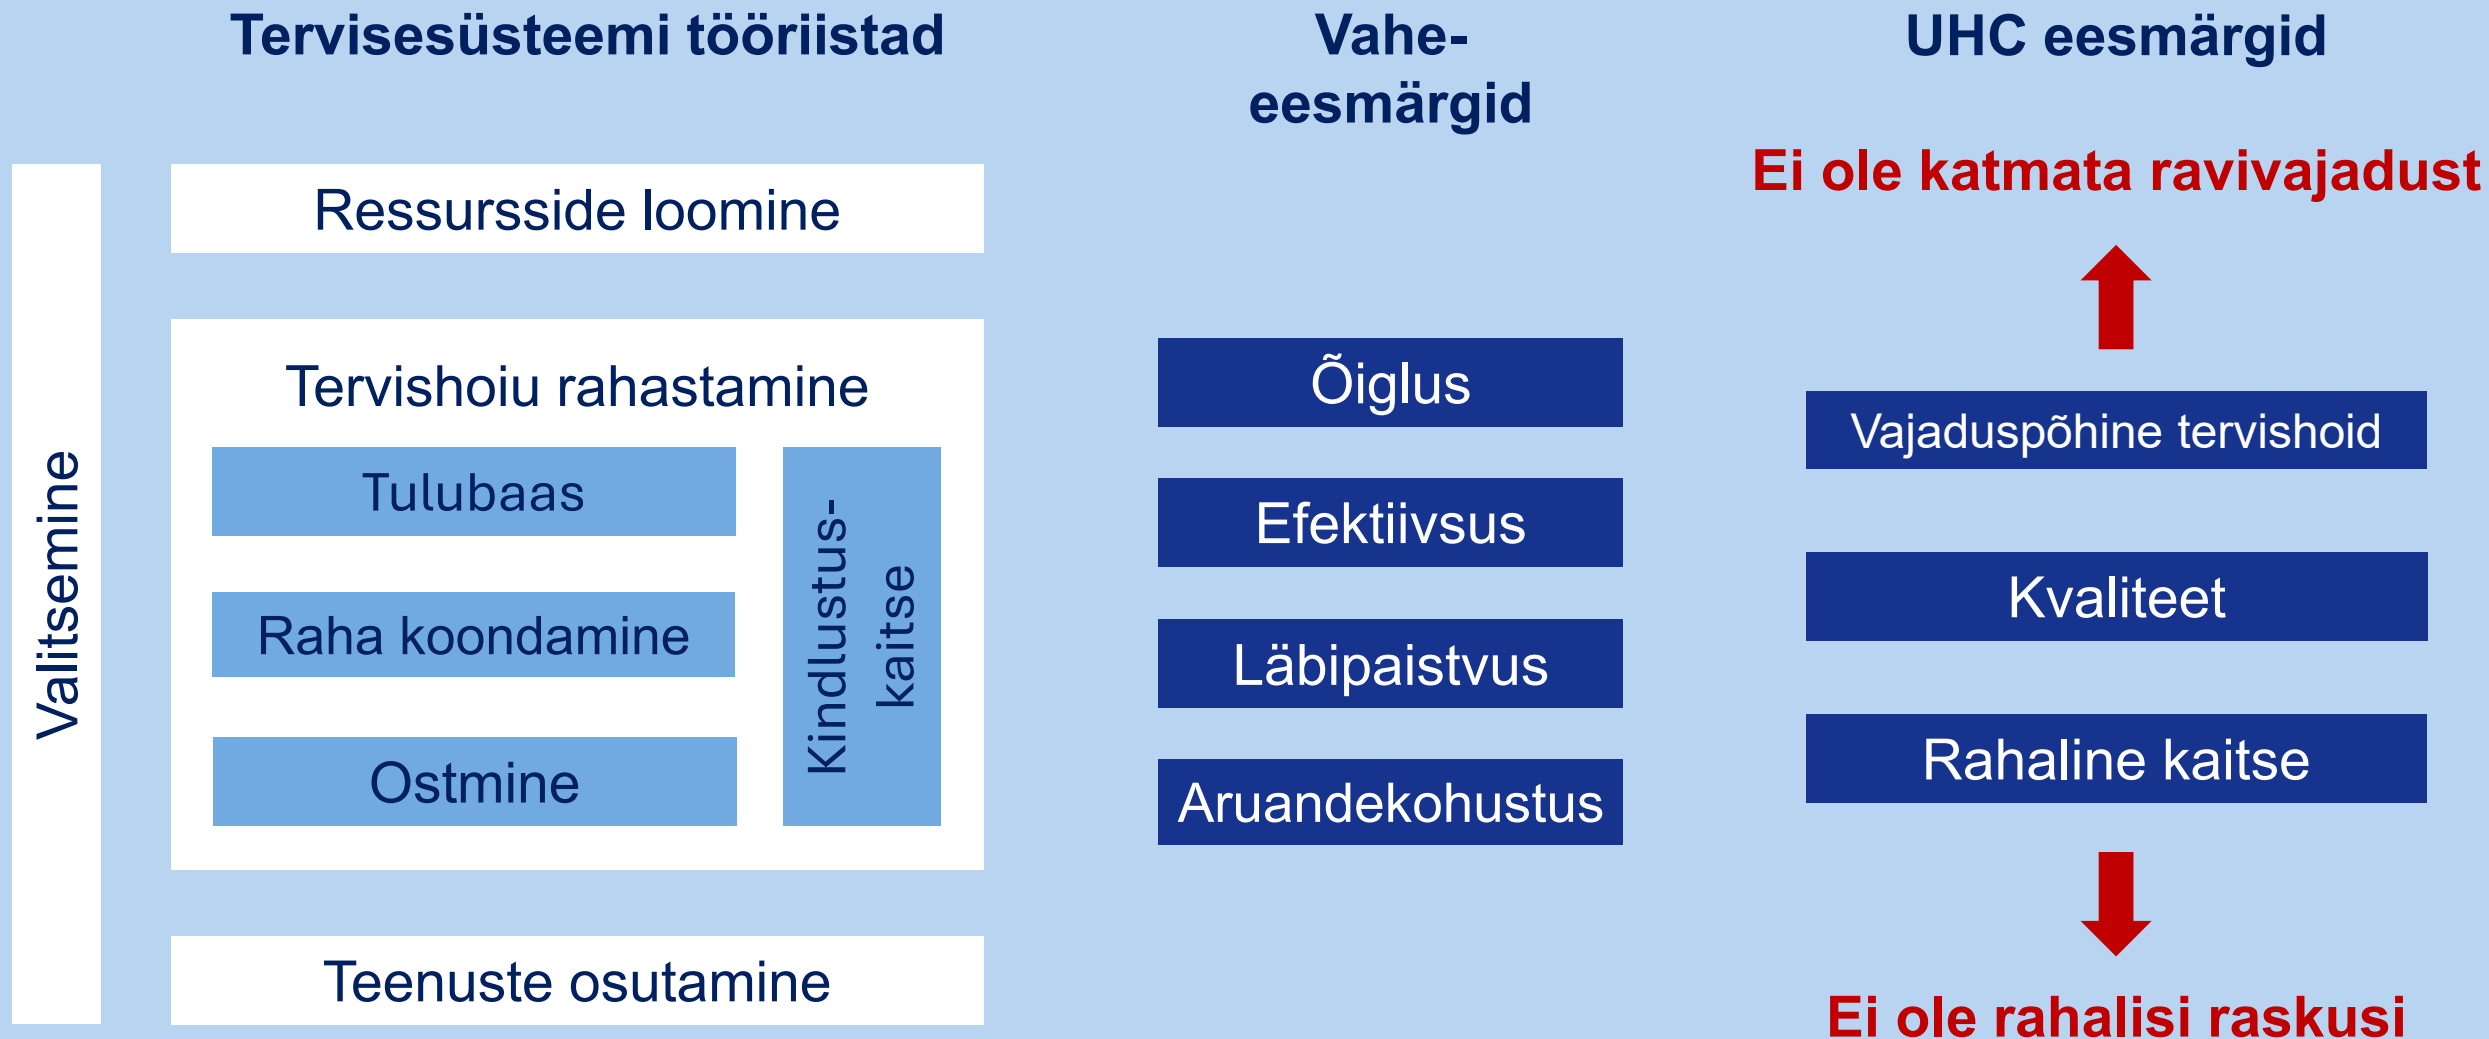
Tervisesüsteemi tööriistad

Vahe-eesmärgid

UHC eesmärgid

Valitsemine

Ressursside loomine

Tervishoiu rahastamine

Tulubaas

Raha koondamine

Ostmine

Kindlustuskaitse

Teenuste osutamine

Õiglus

Efektiivsus

Läbipaistvus

Aruandekohustus

Ei ole katmata ravivajadust

Vajaduspõhine tervishoid

Kvaliteet

Rahaline kaitse

Ei ole rahalisi raskusi